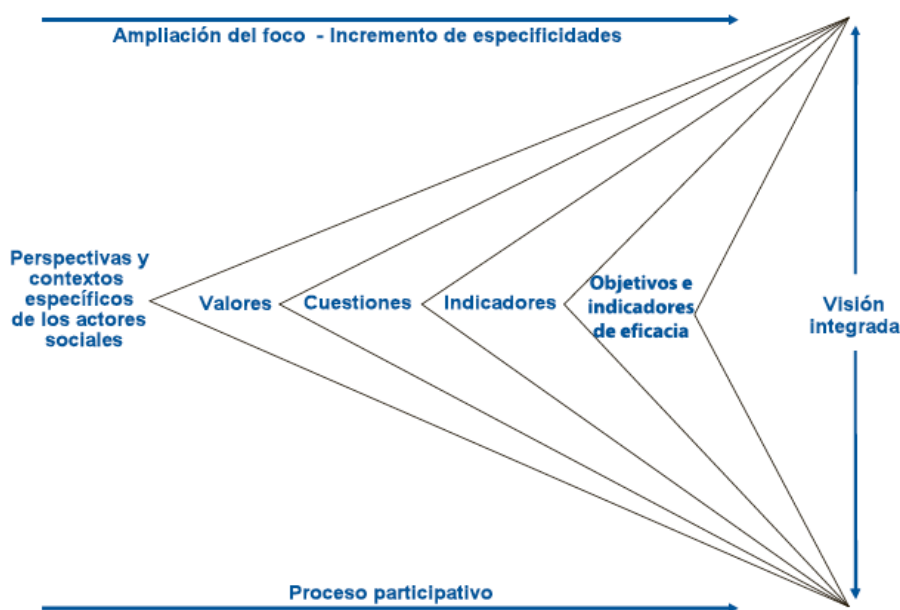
Ampliación del foco - Incremento de especificidades

Perspectivas y contextos específicos de los actores sociales

Valores

Cuestiones

Indicadores

Objetivos e indicadores de eficacia

Visión integrada

Proceso participativo